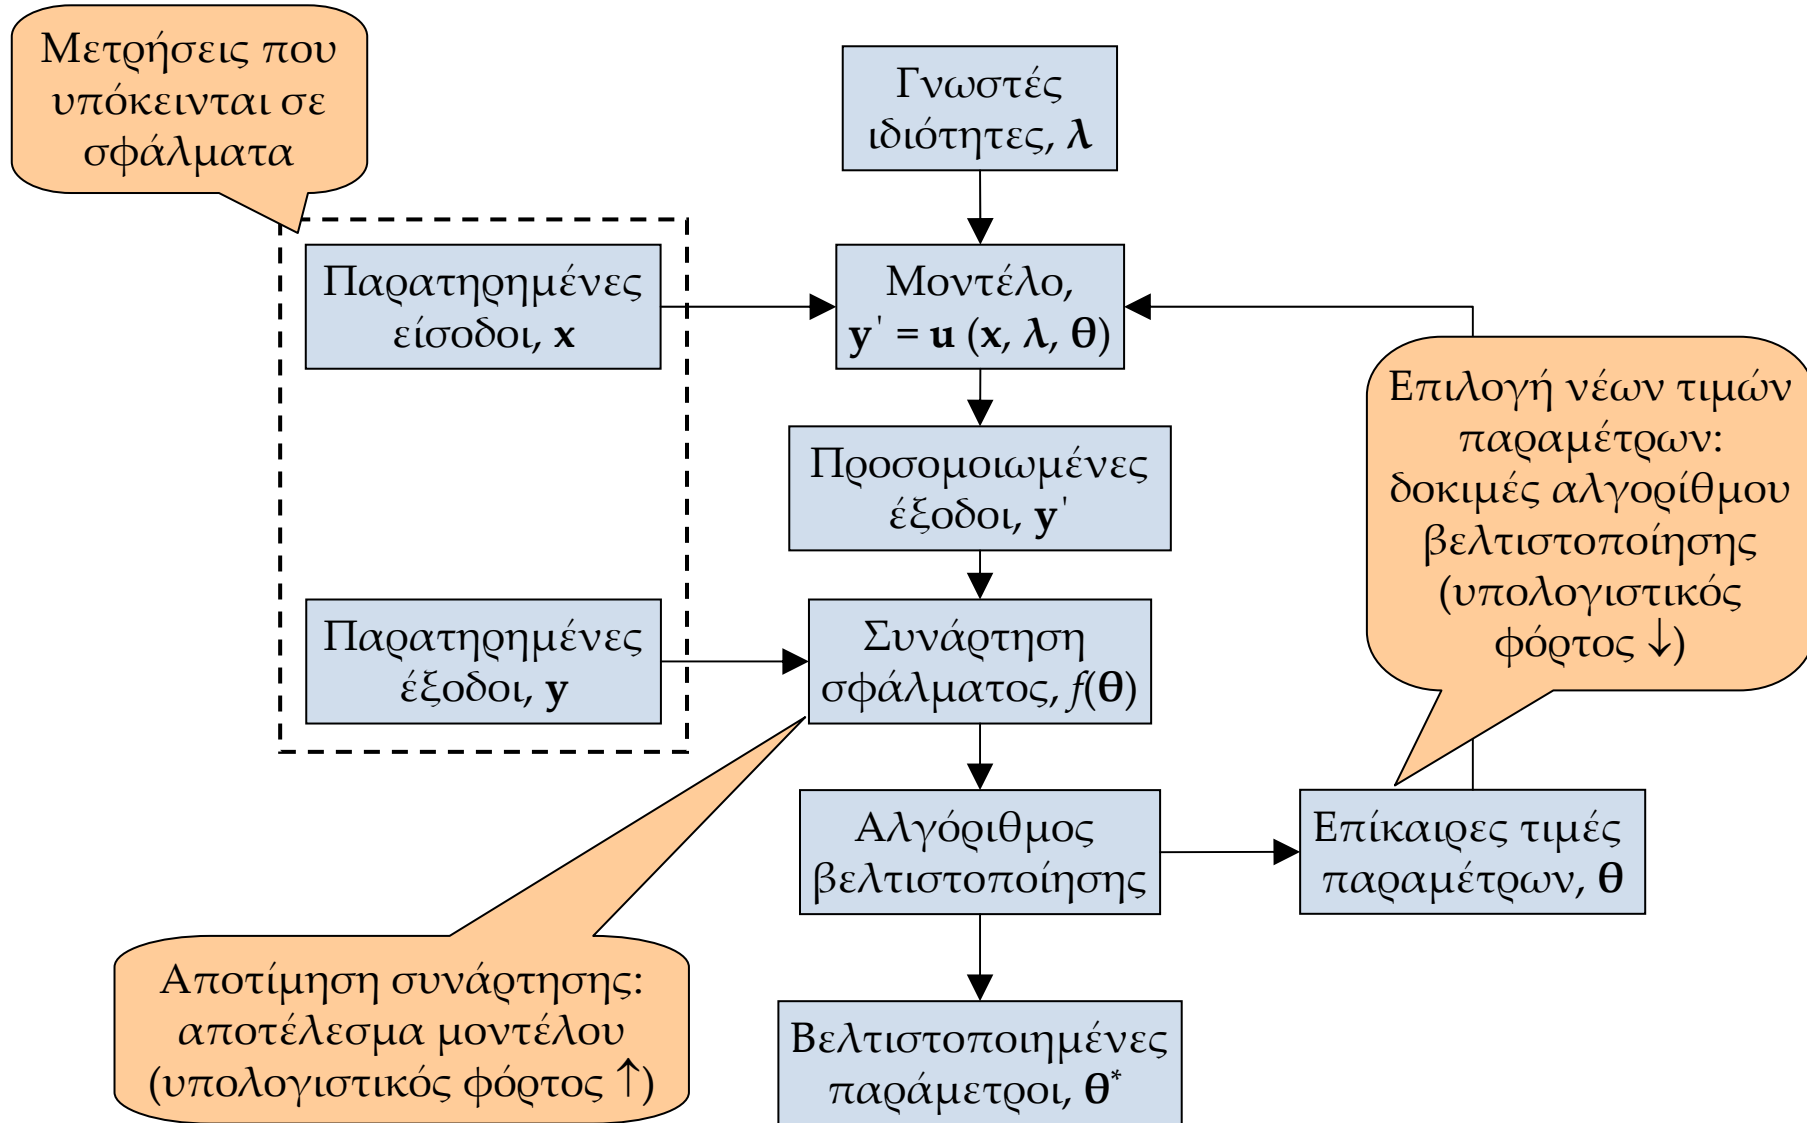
Μετρήσεις που υπόκεινται σε σφάλματα

Γνωστές ιδιότητες, $\boldsymbol{\lambda}$

Παρατηρημένες είσοδοι, $\mathbf{x}$

Μοντέλο, $\mathbf{y}' = \mathbf{u}\ (\mathbf{x}, \boldsymbol{\lambda}, \boldsymbol{\theta})$

Προσομοιωμένες έξοδοι, $\mathbf{y}'$

Επιλογή νέων τιμών παραμέτρων: δοκιμές αλγορίθμου βελτιστοποίησης (υπολογιστικός φόρτος $\downarrow$)

Παρατηρημένες έξοδοι, $\mathbf{y}$

Συνάρτηση σφάλματος, $f(\boldsymbol{\theta})$

Αλγόριθμος βελτιστοποίησης

Επίκαιρες τιμές παραμέτρων, $\boldsymbol{\theta}$

Αποτίμηση συνάρτησης: αποτέλεσμα μοντέλου (υπολογιστικός φόρτος $\uparrow$)

Βελτιστοποιημένες παράμετροι, $\boldsymbol{\theta}^*$